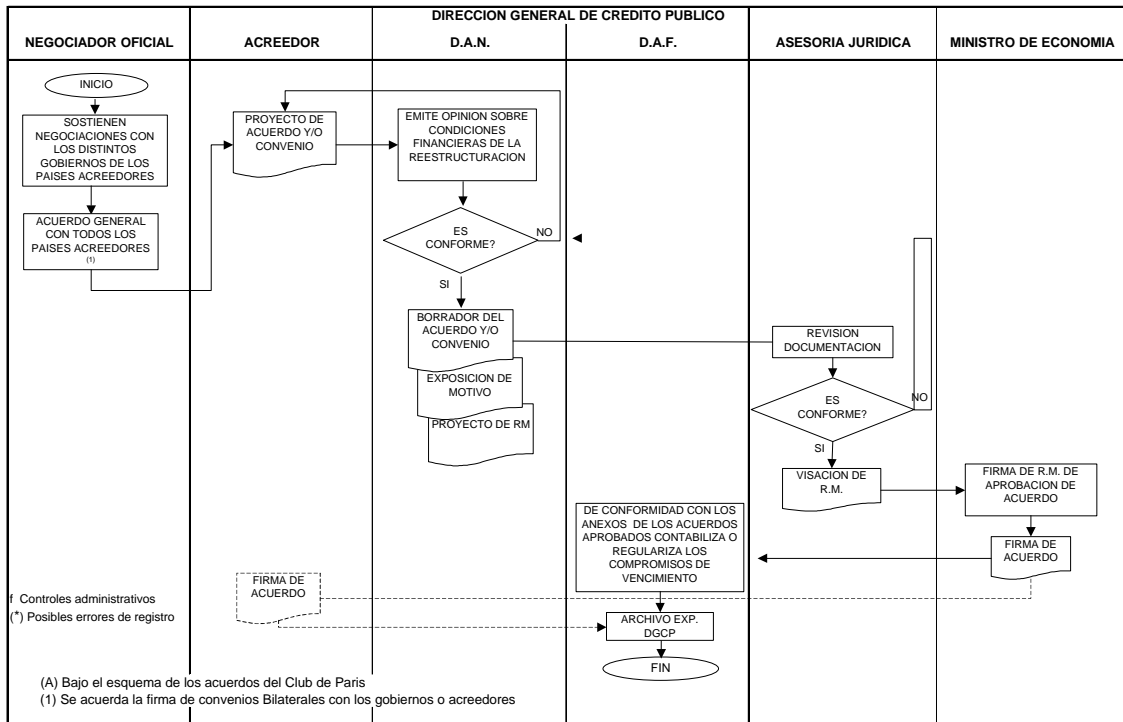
DIRECCION GENERAL DE CREDITO PUBLICO

NEGOCIADOR OFICIAL

ACREEDOR

D.A.N.

D.A.F.

ASESORIA JURIDICA

MINISTRO DE ECONOMIA

INICIO

SOSTIENEN NEGOCIACIONES CON LOS DISTINTOS GOBIERNOS DE LOS PAISES ACREEDORES

ACUERDO GENERAL CON TODOS LOS PAISES ACREEDORES (1)

PROYECTO DE ACUERDO Y/O CONVENIO

EMITE OPINION SOBRE CONDICIONES FINANCIERAS DE LA REESTRUCTURACION

ES CONFORME?

NO

SI

BORRADOR DEL ACUERDO Y/O CONVENIO

EXPOSICION DE MOTIVO

PROYECTO DE RM

REVISION DOCUMENTACION

ES CONFORME?

NO

SI

VISACION DE R.M.

FIRMA DE R.M. DE APROBACION DE ACUERDO

DE CONFORMIDAD CON LOS ANEXOS DE LOS ACUERDOS APROBADOS CONTABILIZA O REGULARIZA LOS COMPROMISOS DE VENCIMIENTO

FIRMA DE ACUERDO

FIRMA DE ACUERDO

f Controles administrativos
(*) Posibles errores de registro

ARCHIVO EXP. DGCP

FIN

(A) Bajo el esquema de los acuerdos del Club de Paris
(1) Se acuerda la firma de convenios Bilaterales con los gobiernos o acreedores